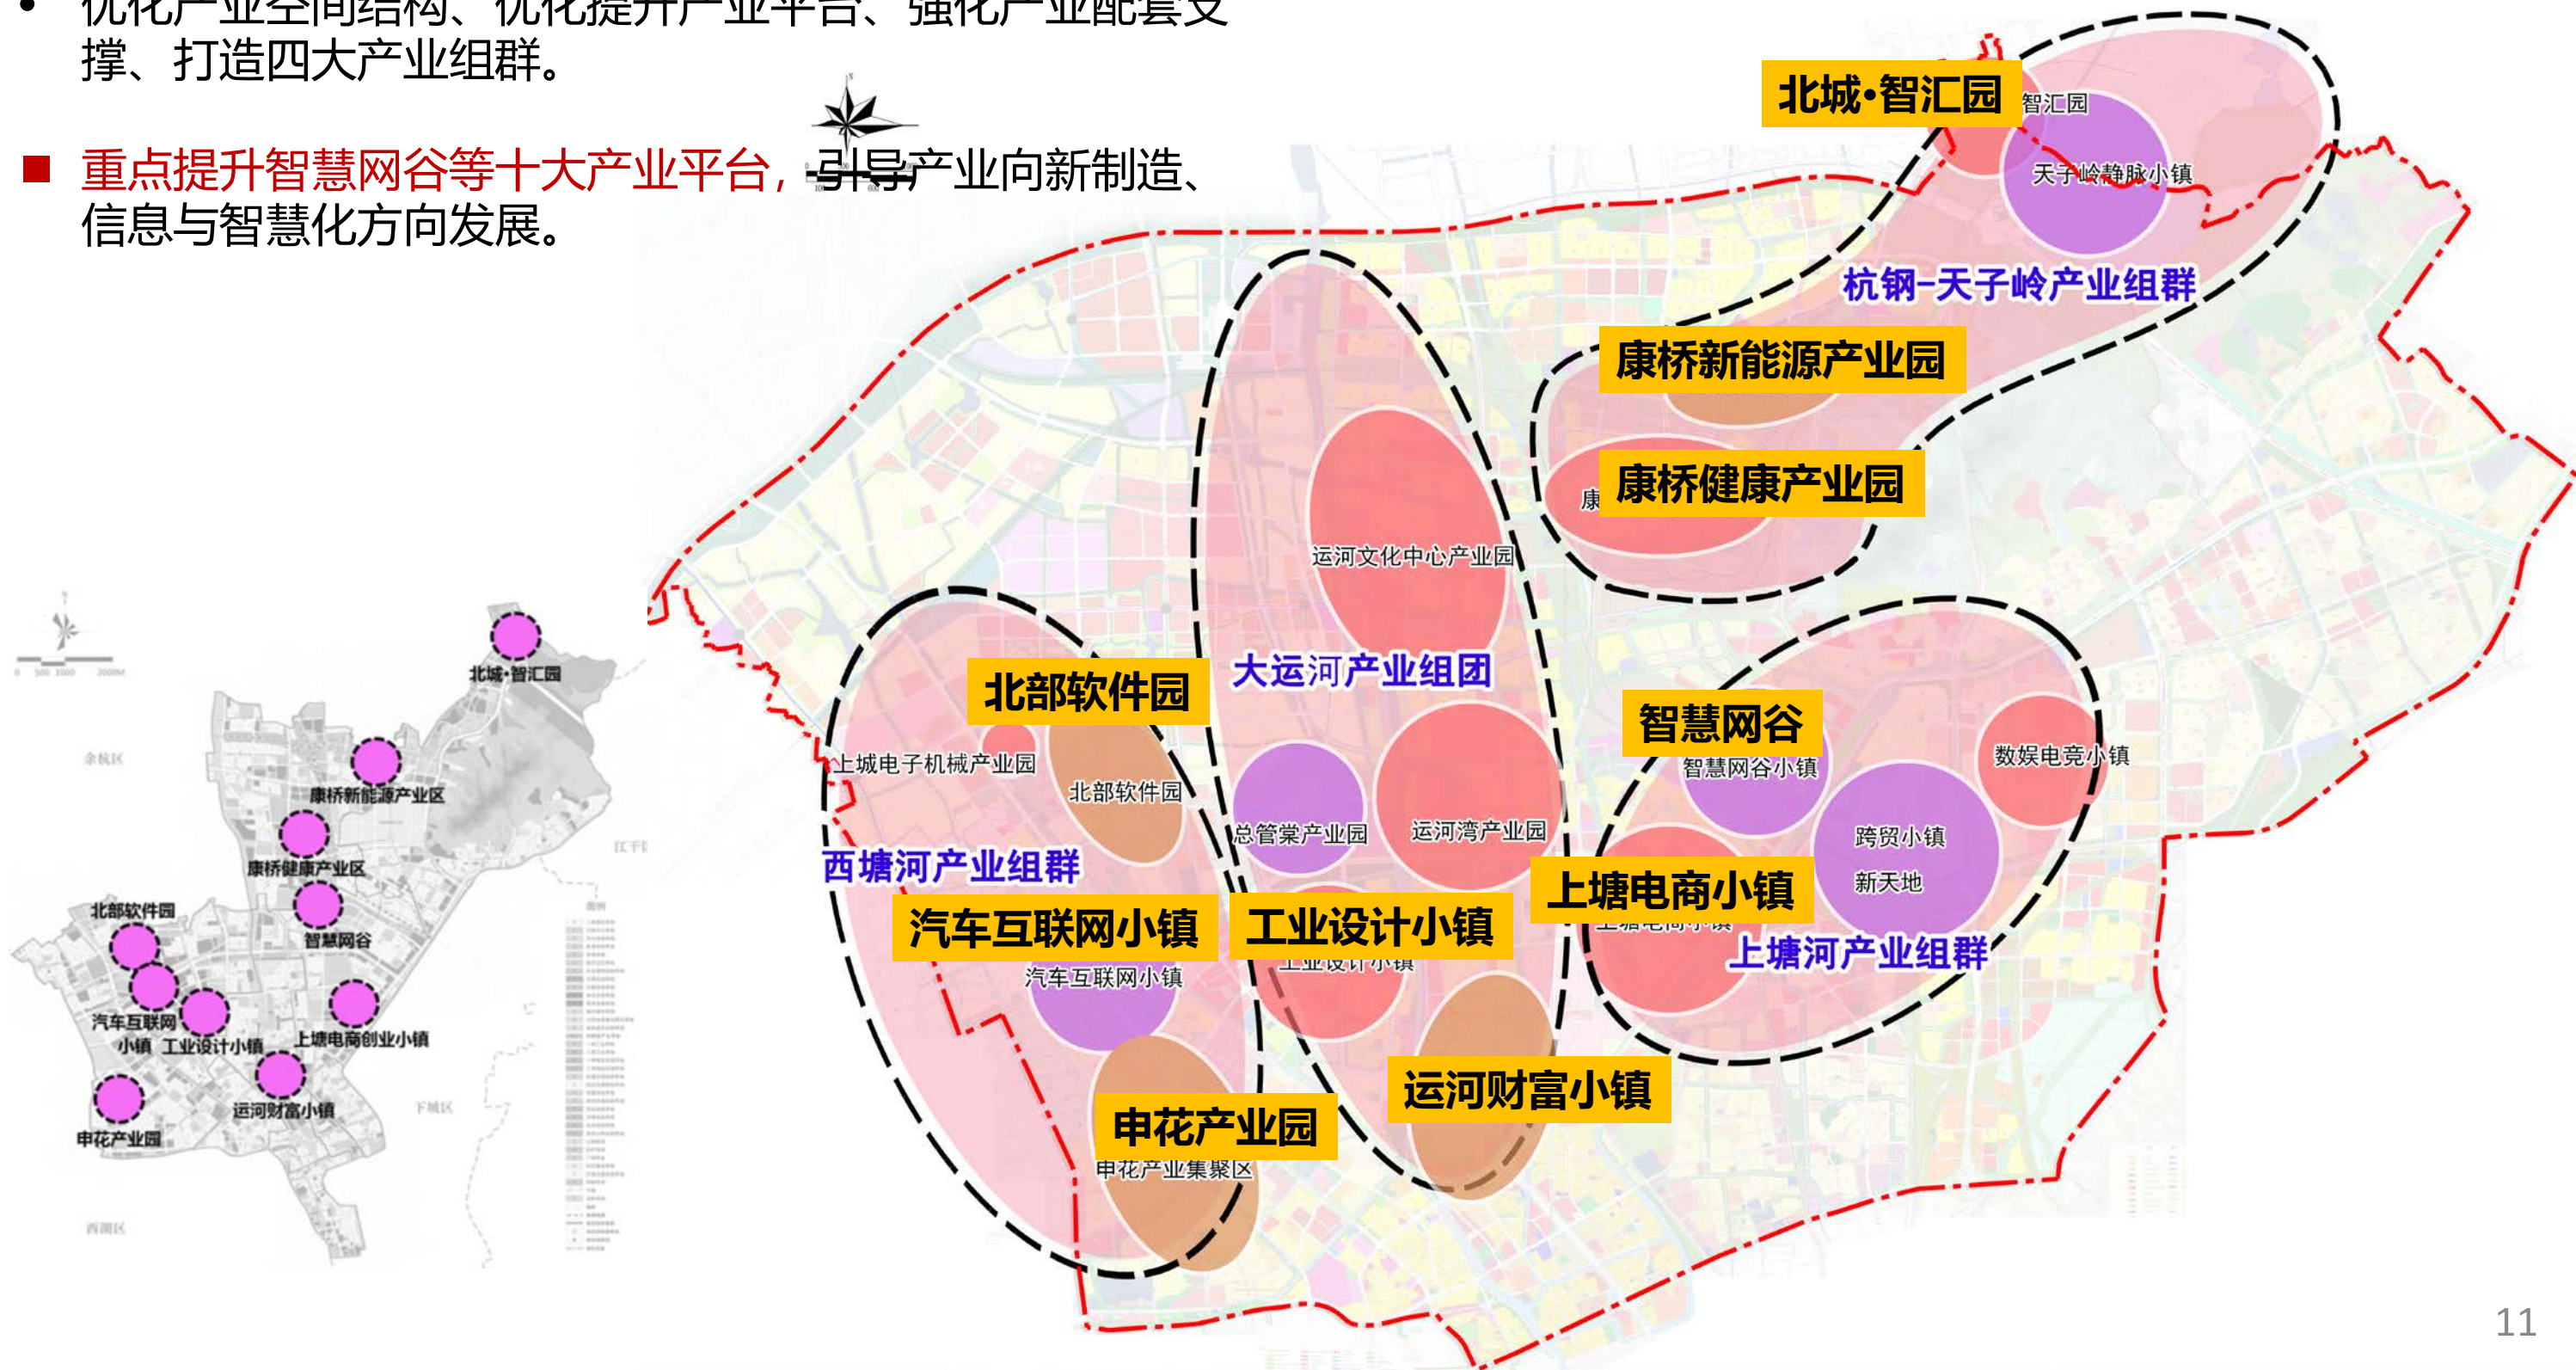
• 优化产业空间结构、优化提升产业平台、强化产业配套支撑、打造四大产业组群。

■ 重点提升智慧网谷等十大产业平台，引导产业向新制造、信息与智慧化方向发展。

北城·智汇园
智汇园
天子岭静脉小镇
杭钢-天子岭产业组群
康桥新能源产业园
康桥健康产业园
康
运河文化中心产业园
大运河产业组团
北部软件园
上城电子机械产业园
北部软件园
总管棠产业园
运河湾产业园
智慧网谷
智慧网谷小镇
数娱电竞小镇
跨贸小镇
新天地
西塘河产业组群
汽车互联网小镇
工业设计小镇
上塘电商小镇
上塘河产业组群
汽车互联网小镇
工业设计小镇
运河财富小镇
申花产业园
申花产业集聚区

北城·智汇园
余杭区
康桥新能源产业区
康桥健康产业区
江干区
北部软件园
智慧网谷
汽车互联网小镇
工业设计小镇
上塘电商创业小镇
运河财富小镇
下城区
申花产业园
西湖区

11